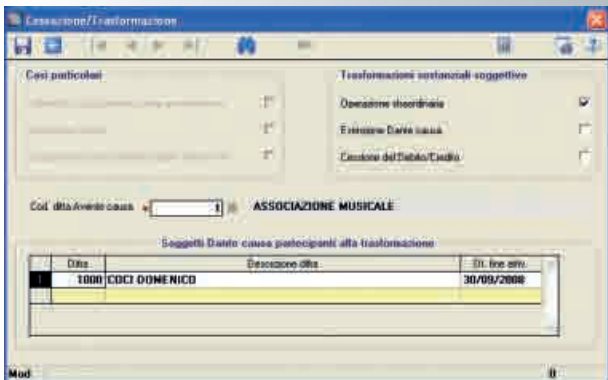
Cessazione/Trasformazione

Casi particolari

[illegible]
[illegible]
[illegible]

Trasformazioni sostanziali soggettive

Operazione straordinaria
Estinzione Dante causa
Cessione del Debito/Credito

Cod. ditta Avente causa 1 ASSOCIAZIONE MUSICALE

Soggetti Dante causa partecipanti alla trasformazione

| Ditta | Descrizione ditta | Dt. fine attiv. |
|---|---|---|
| 1000 | COCI DOMENICO | 30/09/2008 |

Mod